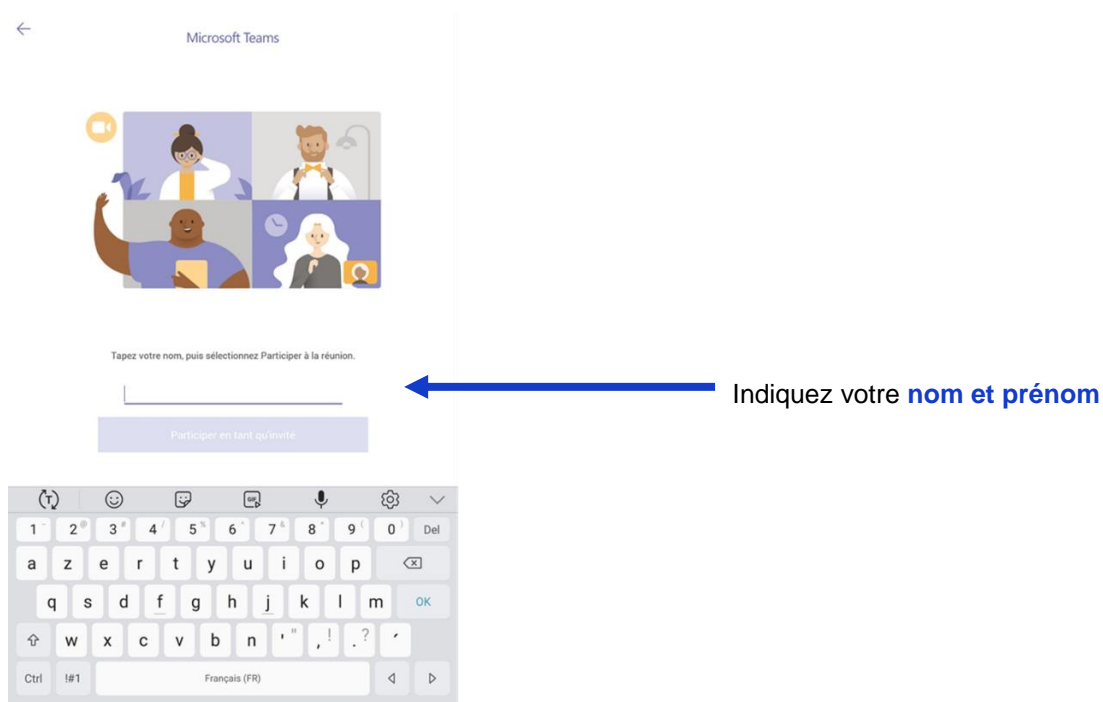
Microsoft Teams

Tapez votre nom, puis sélectionnez Participer à la réunion.

Participer en tant qu'invité

Indiquez votre **nom et prénom**

1 2 3 4 5 6 7 8 9 0 Del
a z e r t y u i o p
q s d f g h j k l m OK
w x c v b n ' , . ?
Ctrl !#1 Français (FR)